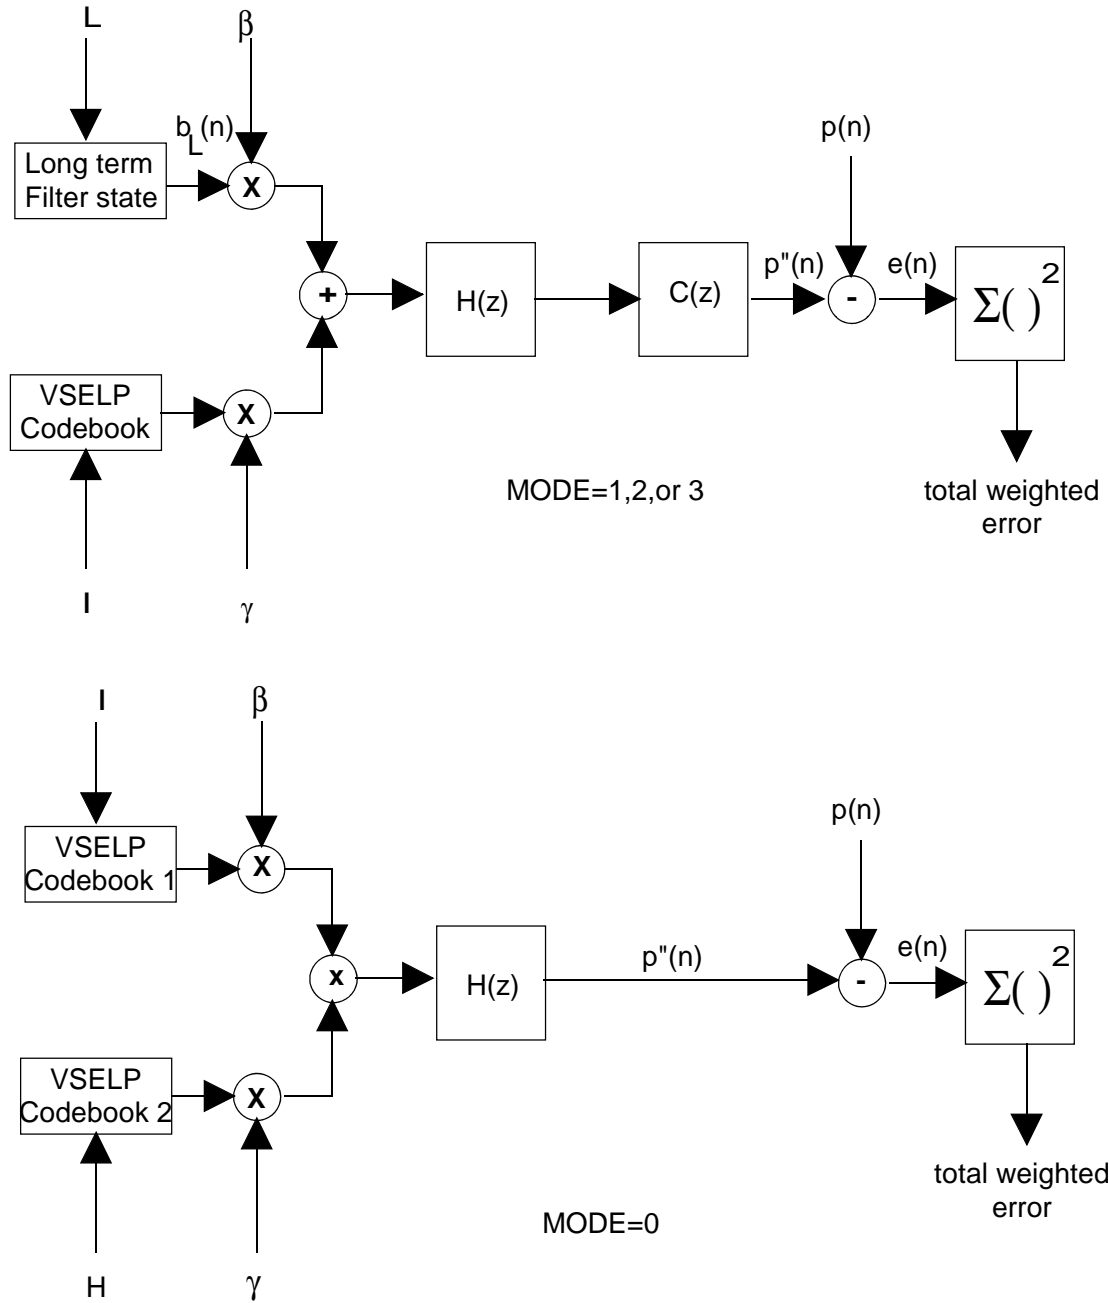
L

β

$b_L(n)$

Long term Filter state

X

+

p(n)

H(z)

C(z)

p"(n)

-

e(n)

$\Sigma(\ )^2$

VSELP Codebook

X

MODE=1,2,or 3

total weighted error

I

γ

I

β

p(n)

VSELP Codebook 1

X

x

H(z)

p"(n)

-

e(n)

$\Sigma(\ )^2$

VSELP Codebook 2

X

total weighted error

MODE=0

H

γ